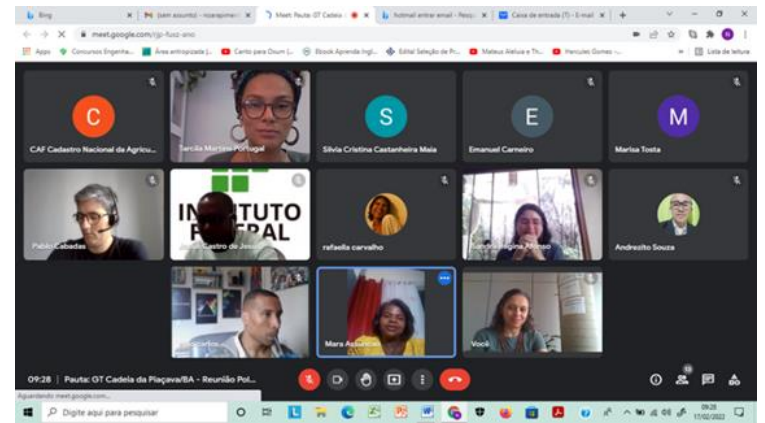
Bing | (sem assunto) - rosraqmen | Meet: Pauta: GT Cadeia | Hotmail entrar email - Pesqu | Caixa de entrada (7) - E-mail

meet.google.com/rjp-fuoz-amo

Apps | Concursos Engenhe... | Área entropizada (... | Canto para Oxum (... | Ebook Aprenda Ingl... | Edital Seleção de Pr... | Mateus Aleluia e Th... | Hercules Gomes -... | Lista de leitura

C
CAF Cadastro Nacional da Agricu...

Tarcila Martins Portugal

S
Silvia Cristina Castanheira Maia

E
Emanuel Carneiro

M
Marisa Tosta

Pablo Cabadas

INSTITUTO FEDERAL
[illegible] Castro de Jesus

rafaella carvalho

Sandra Regina Afonso

Andrezito Souza

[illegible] carlos

Mara Assuncao

Você

09:28 | Pauta: GT Cadeia da Piaçava/BA - Reunião Pol...

13

Aguardando meet.google.com...

Digite aqui para pesquisar

09:28
17/02/2022